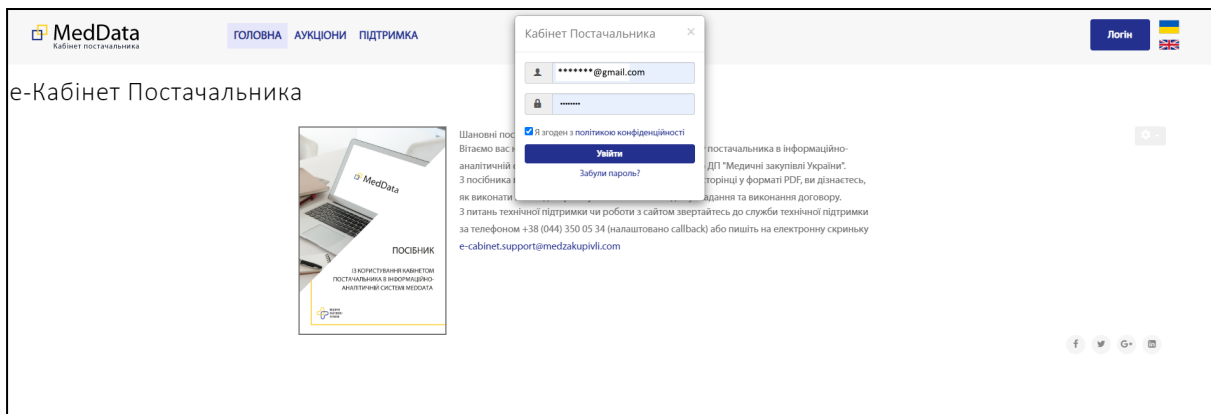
MedData
Кабінет постачальника

ГОЛОВНА АУКЦІОНИ ПІДТРИМКА

Логін

е-Кабінет Постачальника

Кабінет Постачальника ×

*******@gmail.com

••••••••

Я згоден з політикою конфіденційності

Увійти

Забули пароль?

MedData

ПОСІБНИК

ІЗ КОРИСТУВАННЯ КАБІНЕТОМ ПОСТАЧАЛЬНИКА В ІНФОРМАЦІЙНО-АНАЛІТИЧНІЙ СИСТЕМІ MEDDATA

Шановні пос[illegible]
Вітаємо вас к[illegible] постачальника в інформаційно-аналітичній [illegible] ДП "Медичні закупівлі України".
З посібника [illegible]торінці у форматі PDF, ви дізнаєтесь, як виконати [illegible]адання та виконання договору.
З питань технічної підтримки чи роботи з сайтом звертайтесь до служби технічної підтримки за телефоном +38 (044) 350 05 34 (налаштовано callback) або пишіть на електронну скриньку e-cabinet.support@medzakupivli.com

G+